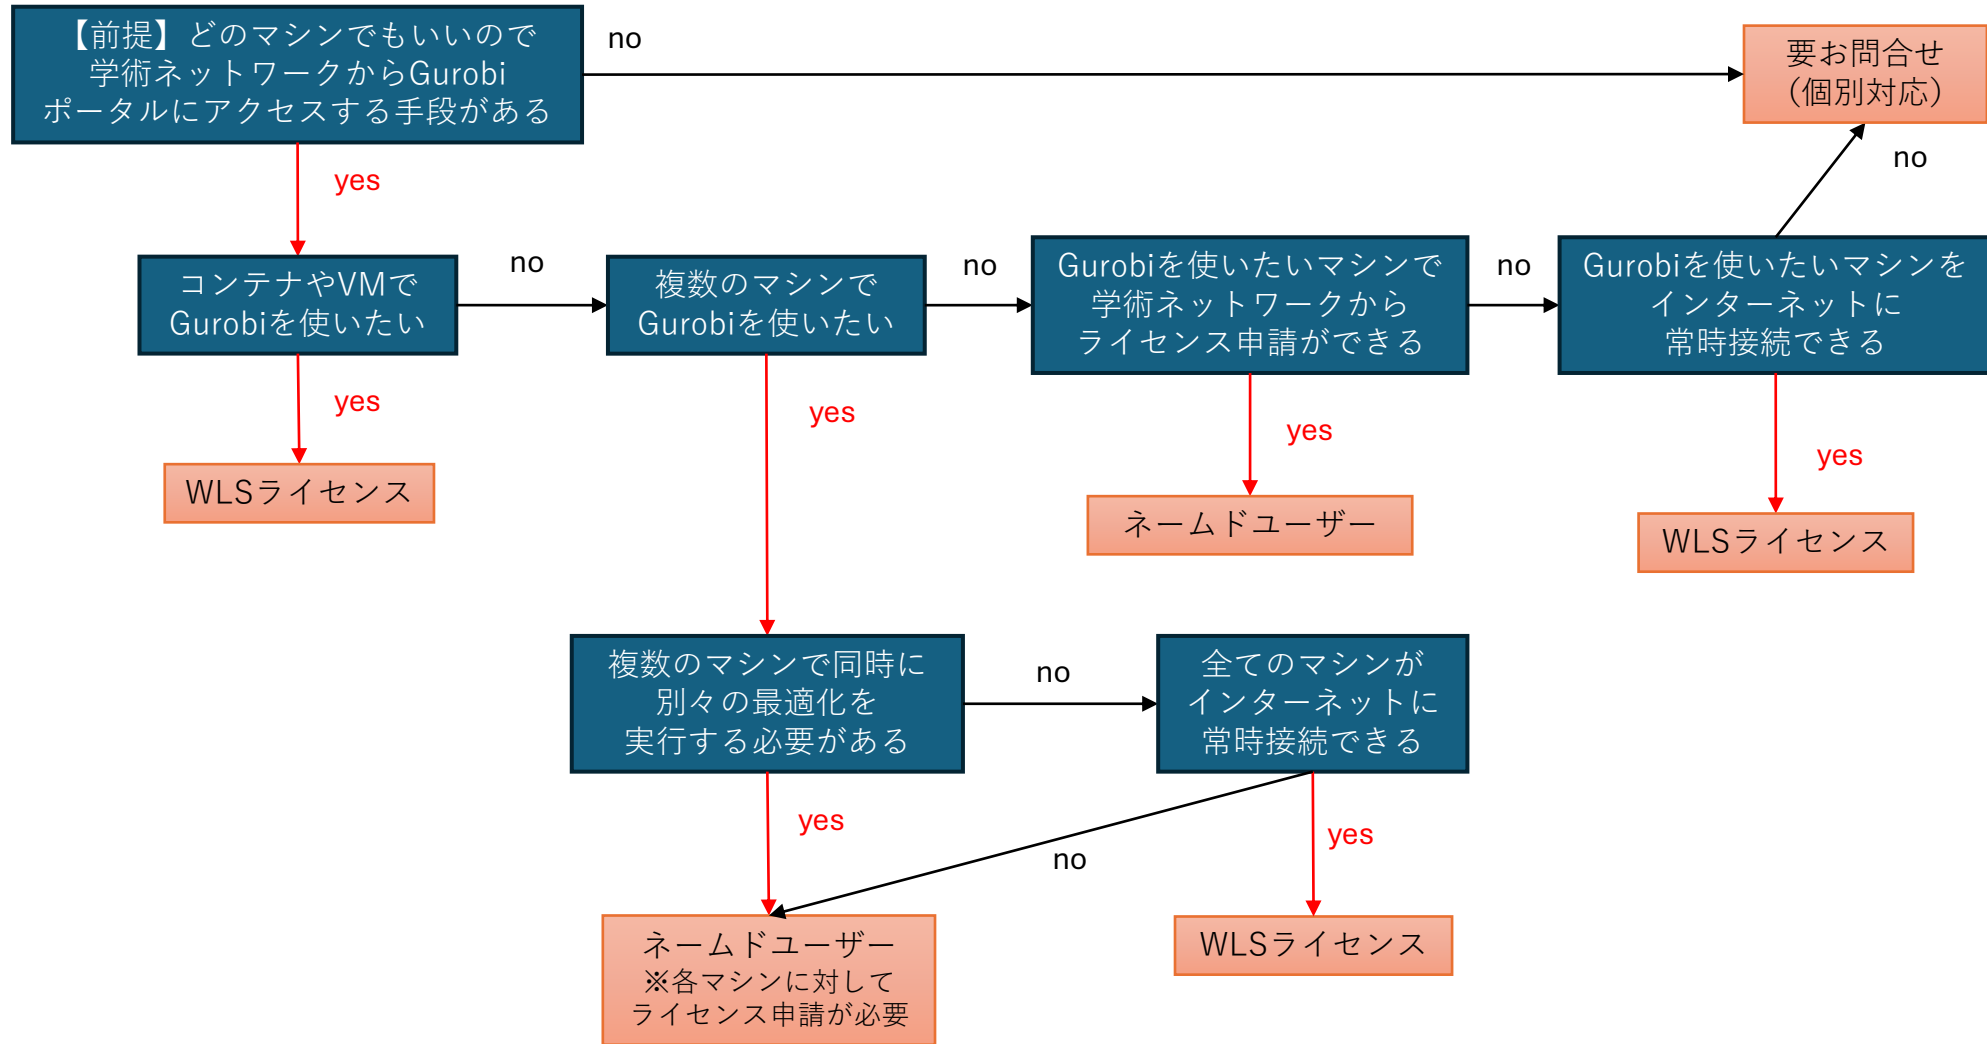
【前提】どのマシンでもいいので学術ネットワークからGurobiポータルにアクセスする手段がある

no

要お問合せ
(個別対応)

yes

no

コンテナやVMでGurobiを使いたい

no

複数のマシンでGurobiを使いたい

no

Gurobiを使いたいマシンで学術ネットワークからライセンス申請ができる

no

Gurobiを使いたいマシンをインターネットに常時接続できる

yes

WLSライセンス

yes

yes

ネームドユーザー

yes

WLSライセンス

複数のマシンで同時に別々の最適化を実行する必要がある

no

全てのマシンがインターネットに常時接続できる

yes

no

yes

ネームドユーザー
※各マシンに対してライセンス申請が必要

WLSライセンス